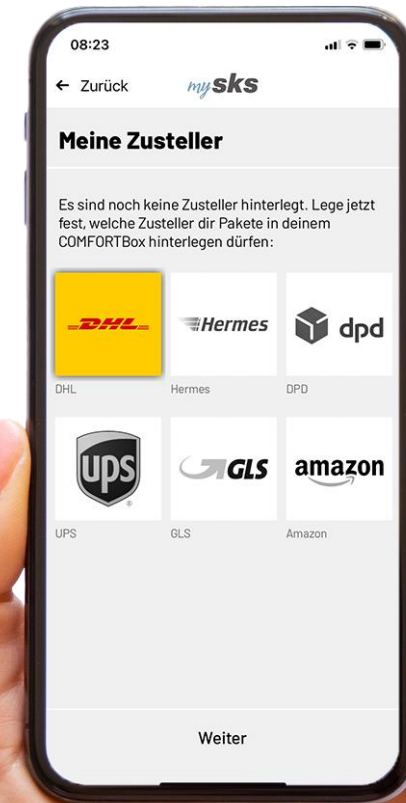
08:23

← Zurück

my sks

Meine Zusteller

Es sind noch keine Zusteller hinterlegt. Lege jetzt fest, welche Zusteller dir Pakete in deinem COMFORTBox hinterlegen dürfen:

DHL
DHL

Hermes
Hermes

dpd
DPD

ups
UPS

GLS
GLS

amazon
Amazon

Weiter